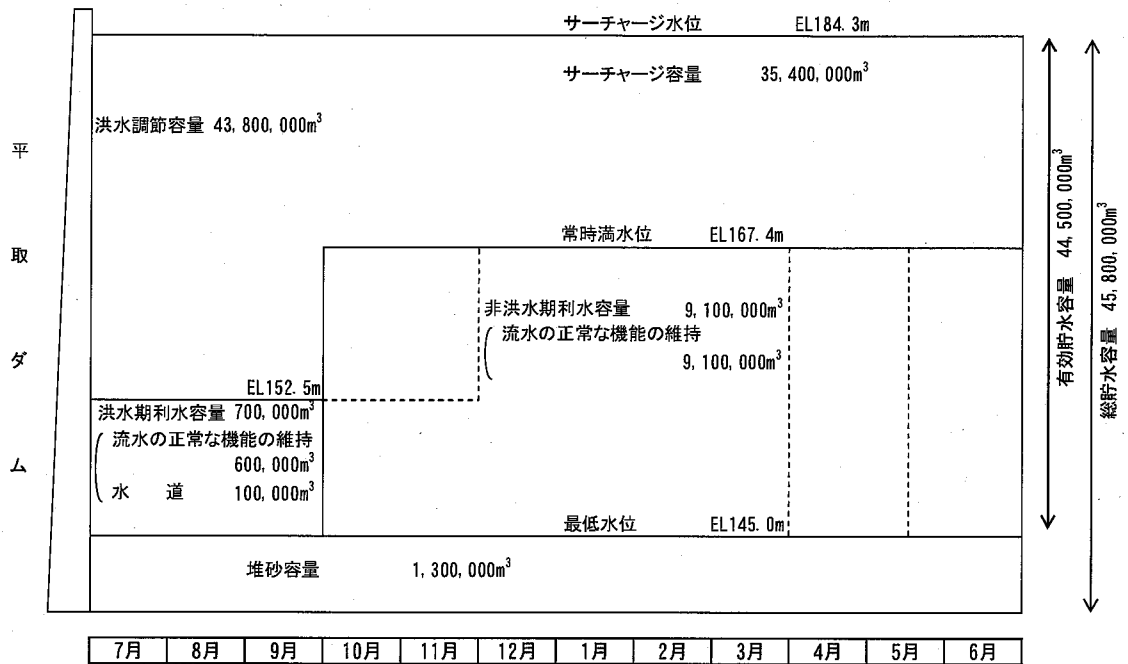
サーチャージ水位　EL184.3m

サーチャージ容量　35,400,000m$^3$

洪水調節容量 43,800,000m$^3$

平

取

ダ

ム

常時満水位　EL167.4m

非洪水期利水容量　9,100,000m$^3$
流水の正常な機能の維持
9,100,000m$^3$

EL152.5m

洪水期利水容量 700,000m$^3$
流水の正常な機能の維持
600,000m$^3$
水　道　100,000m$^3$

最低水位　EL145.0m

堆砂容量　1,300,000m$^3$

有効貯水容量　44,500,000m$^3$

総貯水容量　45,800,000m$^3$

| 7月 | 8月 | 9月 | 10月 | 11月 | 12月 | 1月 | 2月 | 3月 | 4月 | 5月 | 6月 |
|---|---|---|---|---|---|---|---|---|---|---|---|